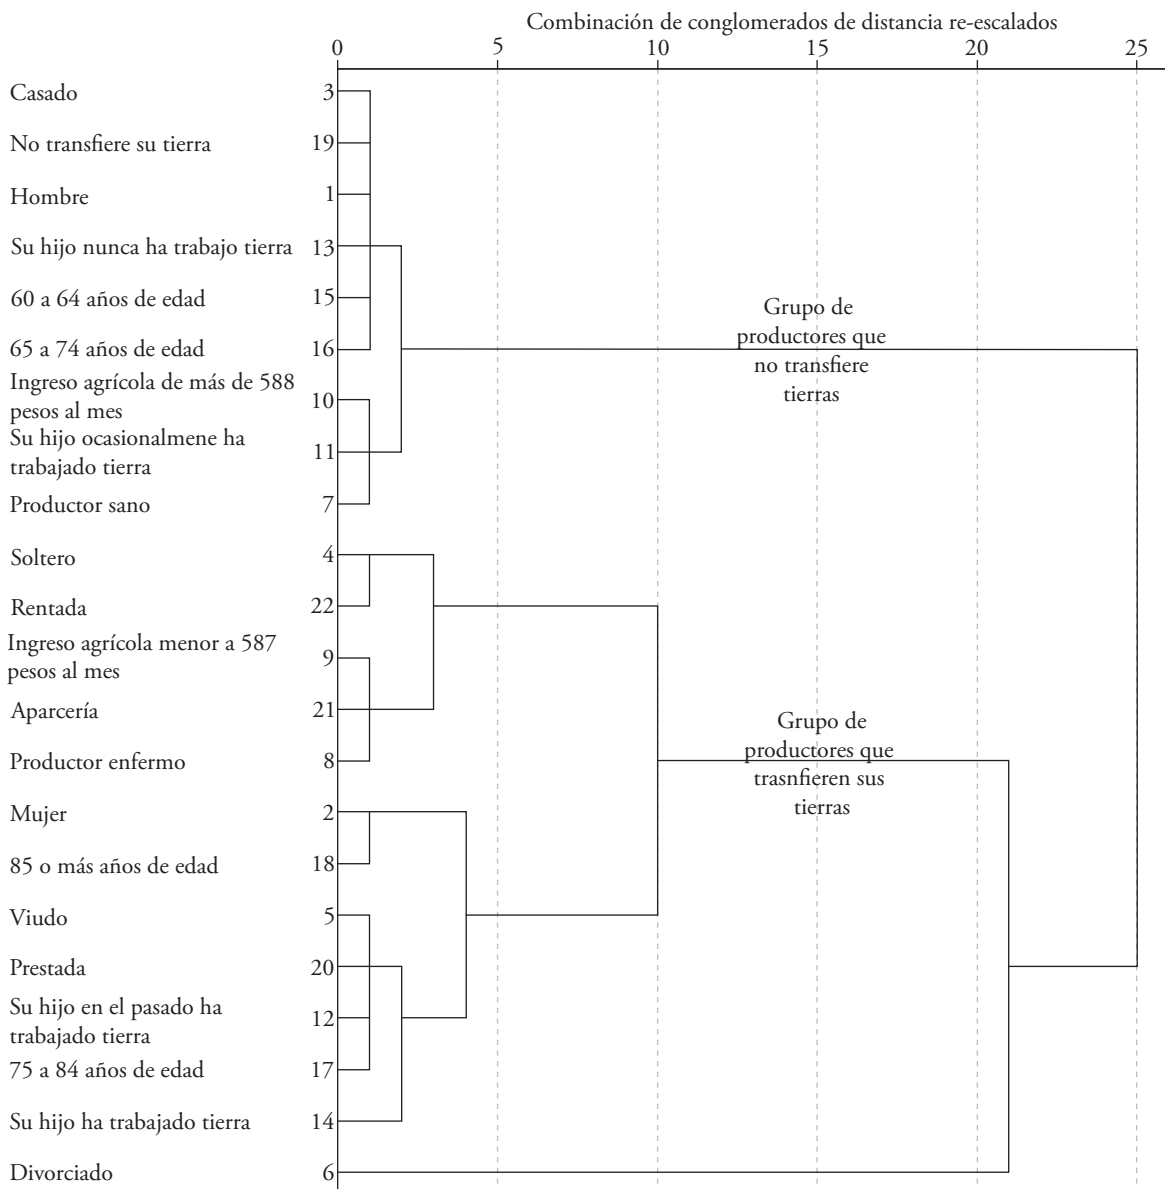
Combinación de conglomerados de distancia re-escalados

0 5 10 15 20 25

| | |
|---|---|
| Casado | 3 |
| No transfiere su tierra | 19 |
| Hombre | 1 |
| Su hijo nunca ha trabajo tierra | 13 |
| 60 a 64 años de edad | 15 |
| 65 a 74 años de edad | 16 |
| Ingreso agrícola de más de 588 pesos al mes | 10 |
| Su hijo ocasionalmene ha trabajado tierra | 11 |
| Productor sano | 7 |
| Soltero | 4 |
| Rentada | 22 |
| Ingreso agrícola menor a 587 pesos al mes | 9 |
| Aparcería | 21 |
| Productor enfermo | 8 |
| Mujer | 2 |
| 85 o más años de edad | 18 |
| Viudo | 5 |
| Prestada | 20 |
| Su hijo en el pasado ha trabajado tierra | 12 |
| 75 a 84 años de edad | 17 |
| Su hijo ha trabajado tierra | 14 |
| Divorciado | 6 |

Grupo de productores que no transfiere tierras

Grupo de productores que trasnfieren sus tierras